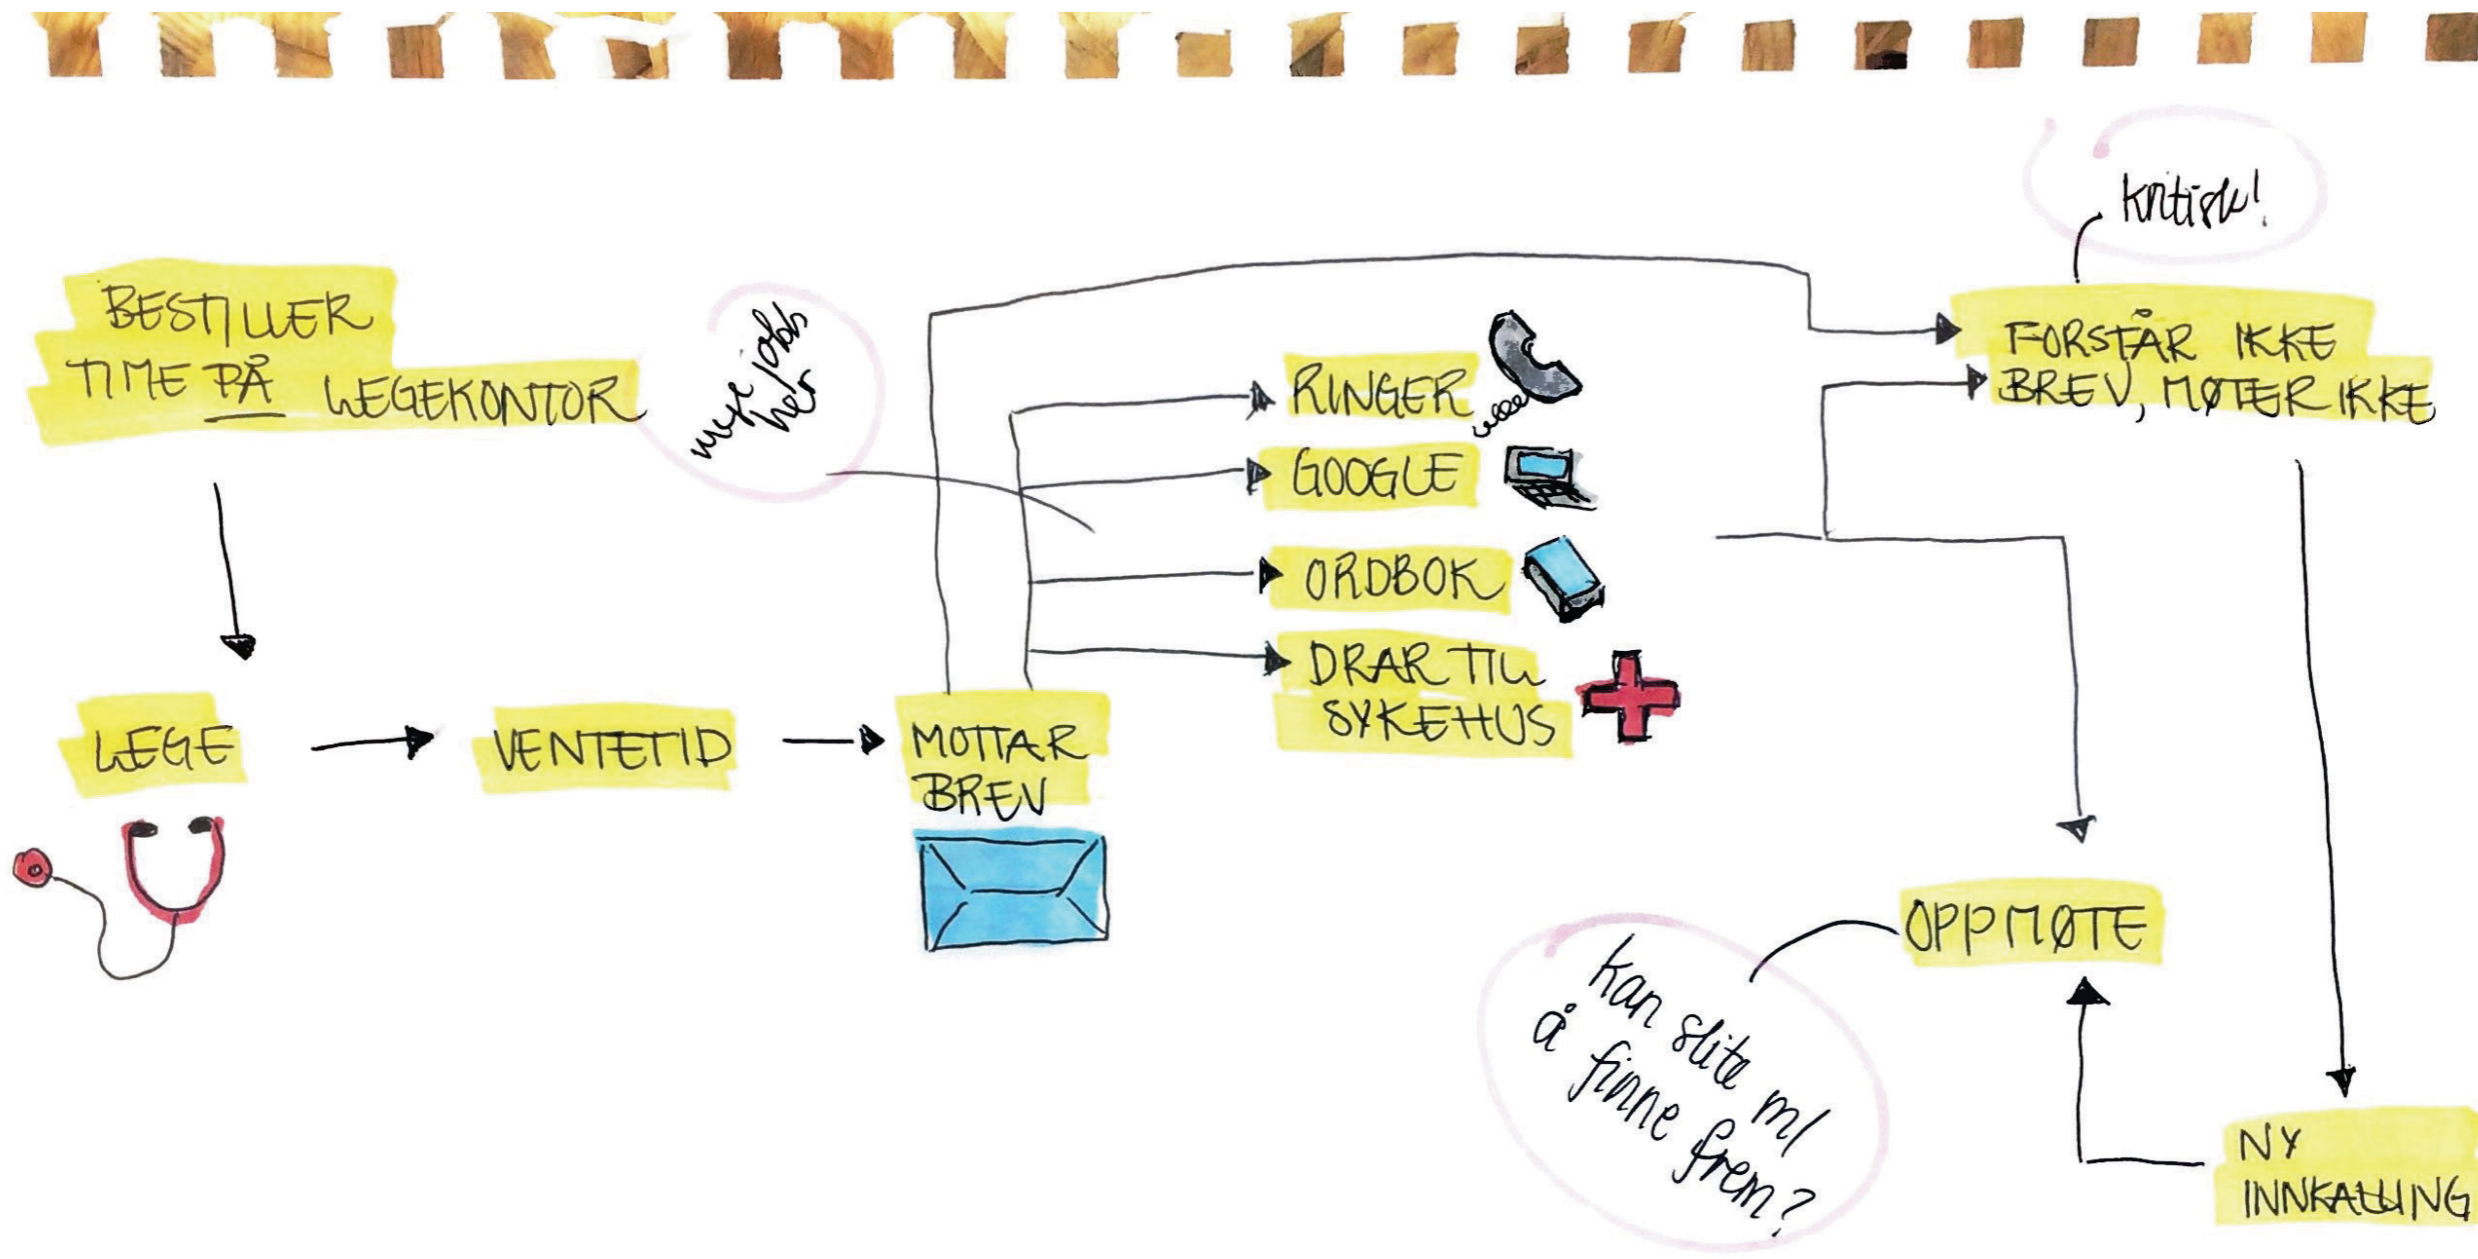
BESTILLER TIME PÅ LEGEKONTOR

mye jobb her

LEGE

VENTETID

MOTTAR BREV

RINGER

GOOGLE

ORDBOK

DRAR TIL SYKEHUS

kritisk!

FORSTÅR IKKE BREV, MØTER IKKE

OPPMØTE

kan slite m/ å finne frem?

NY INNKALLING